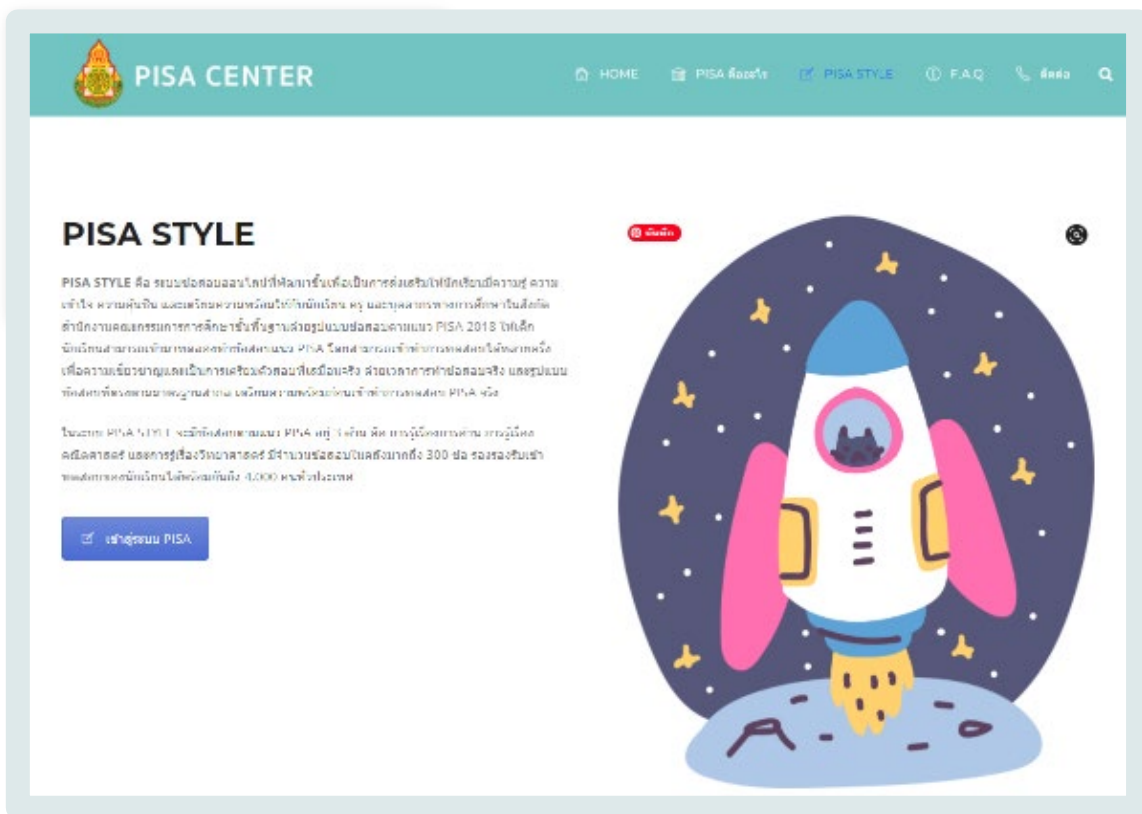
PISA CENTER

HOME PISA คืออะไร PISA STYLE F.A.Q ติดต่อ

PISA STYLE

PISA STYLE คือ ระบบข้อสอบออนไลน์ที่พัฒนาขึ้นเพื่อเป็นการส่งเสริมให้นักเรียนมีความรู้ ความเข้าใจ ความคุ้นชิน และเตรียมความพร้อมให้กับนักเรียน ครู และบุคลากรทางการศึกษาในสังกัดสำนักงานคณะกรรมการการศึกษาขั้นพื้นฐาน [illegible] PISA 2018 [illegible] PISA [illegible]

ในระบบ PISA STYLE จะมีข้อสอบตามแนว PISA อยู่ 3 ด้าน คือ การรู้เรื่องการอ่าน การรู้เรื่องคณิตศาสตร์ และการรู้เรื่องวิทยาศาสตร์ มีจำนวนข้อสอบในคลังมากถึง 300 ข้อ รองรองรับเข้าทดสอบ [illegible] 4,000 คนทั่วประเทศ

เข้าสู่ระบบ PISA